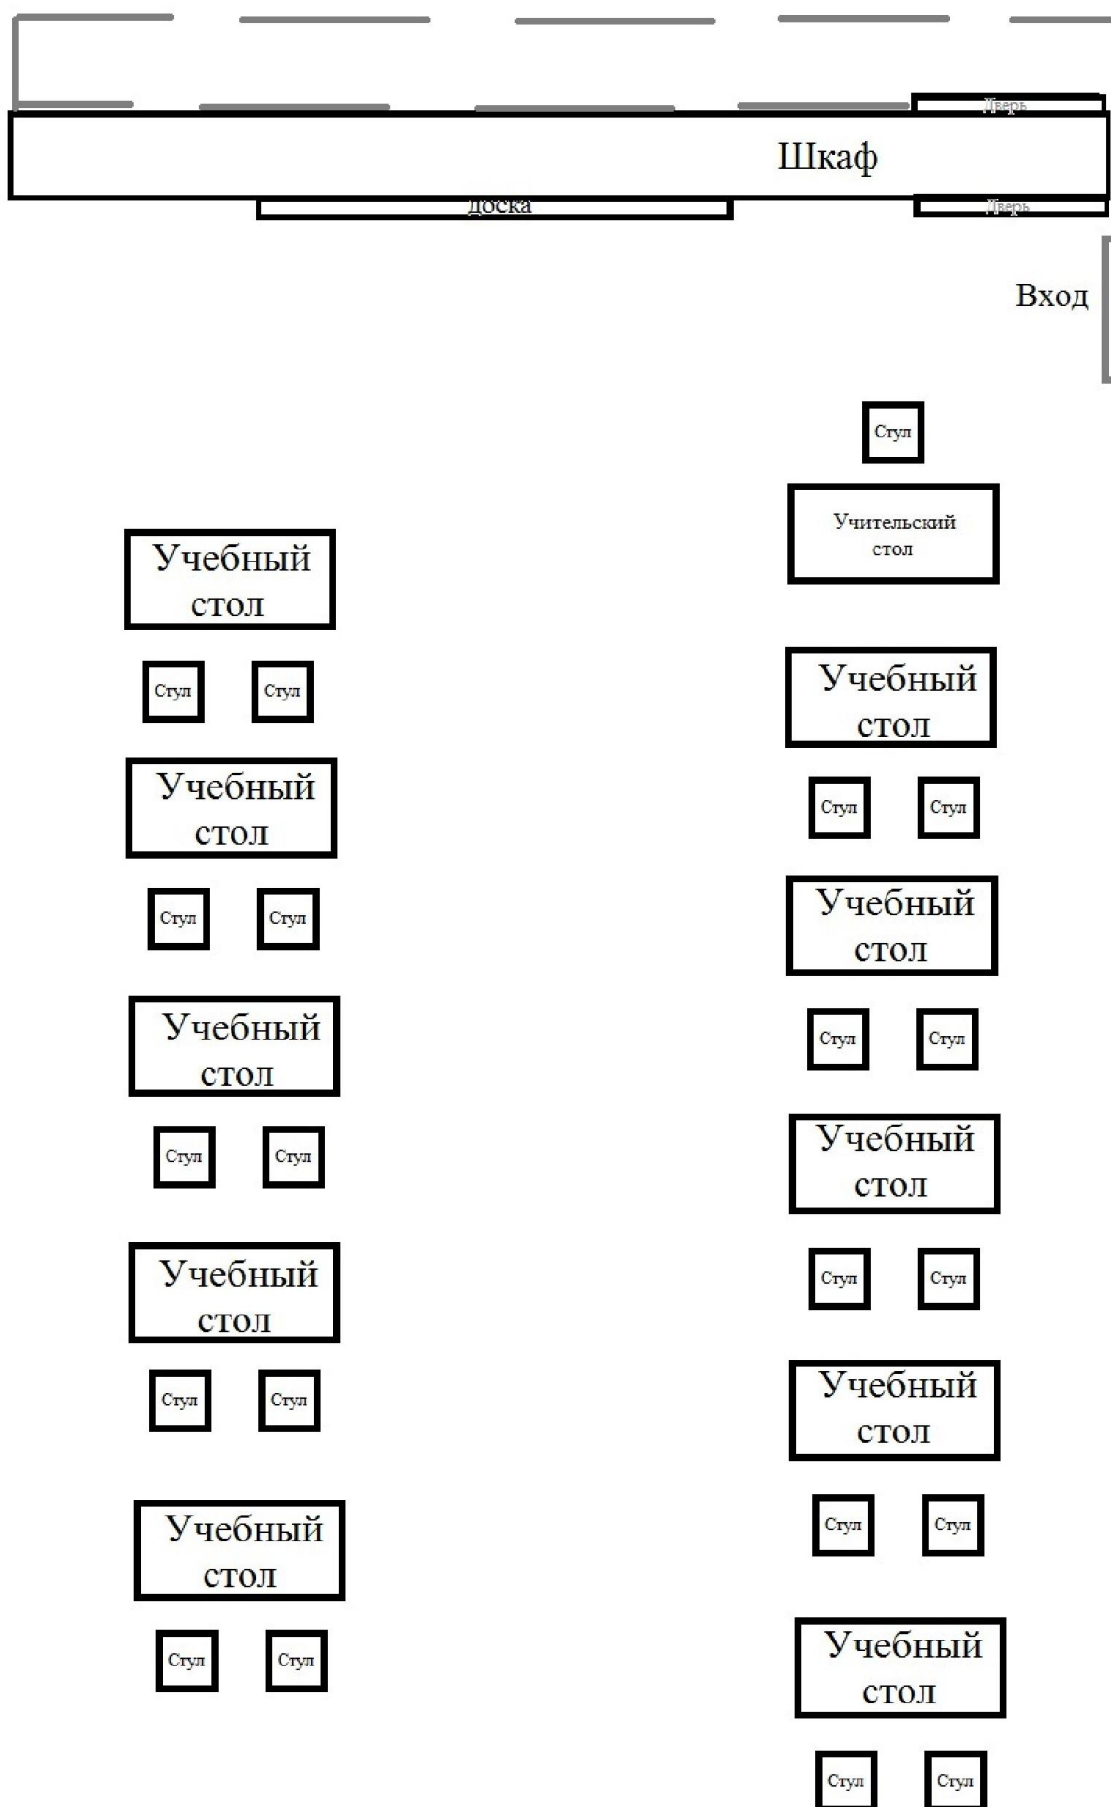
Дверь

Шкаф

Доска

Дверь

Вход

Стул

Учительский стол

Учебный стол

Стул Стул

Учебный стол

Стул Стул

Учебный стол

Стул Стул

Учебный стол

Стул Стул

Учебный стол

Стул Стул

Учебный стол

Стул Стул

Учебный стол

Стул Стул

Учебный стол

Стул Стул

Учебный стол

Стул Стул

Учебный стол

Стул Стул

Учебный стол

Стул Стул